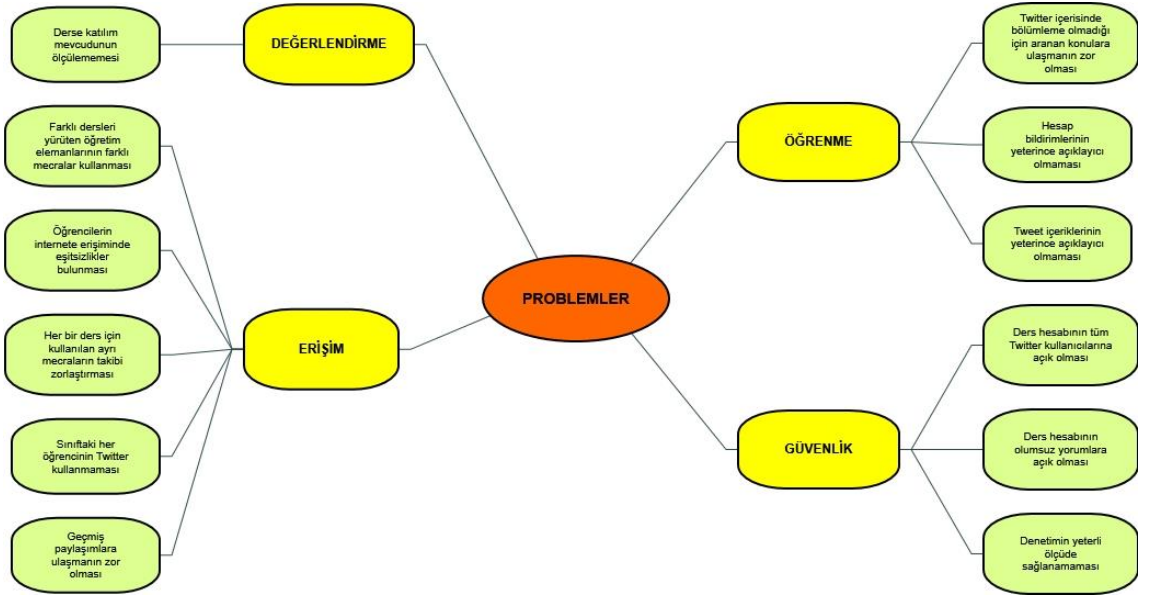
PROBLEMLER

DEĞERLENDİRME

Derse katılım mevcudunun ölçülememesi

ERİŞİM

Farklı dersleri yürüten öğretim elemanlarının farklı mecralar kullanması

Öğrencilerin internete erişiminde eşitsizlikler bulunması

Her bir ders için kullanılan ayrı mecraların takibi zorlaştırması

Sınıftaki her öğrencinin Twitter kullanmaması

Geçmiş paylaşımlara ulaşmanın zor olması

ÖĞRENME

Twitter içerisinde bölümleme olmadığı için aranan konulara ulaşmanın zor olması

Hesap bildirimlerinin yeterince açıklayıcı olmaması

Tweet içeriklerinin yeterince açıklayıcı olmaması

GÜVENLİK

Ders hesabının tüm Twitter kullanıcılarına açık olması

Ders hesabının olumsuz yorumlara açık olması

Denetimin yeterli ölçüde sağlanamaması